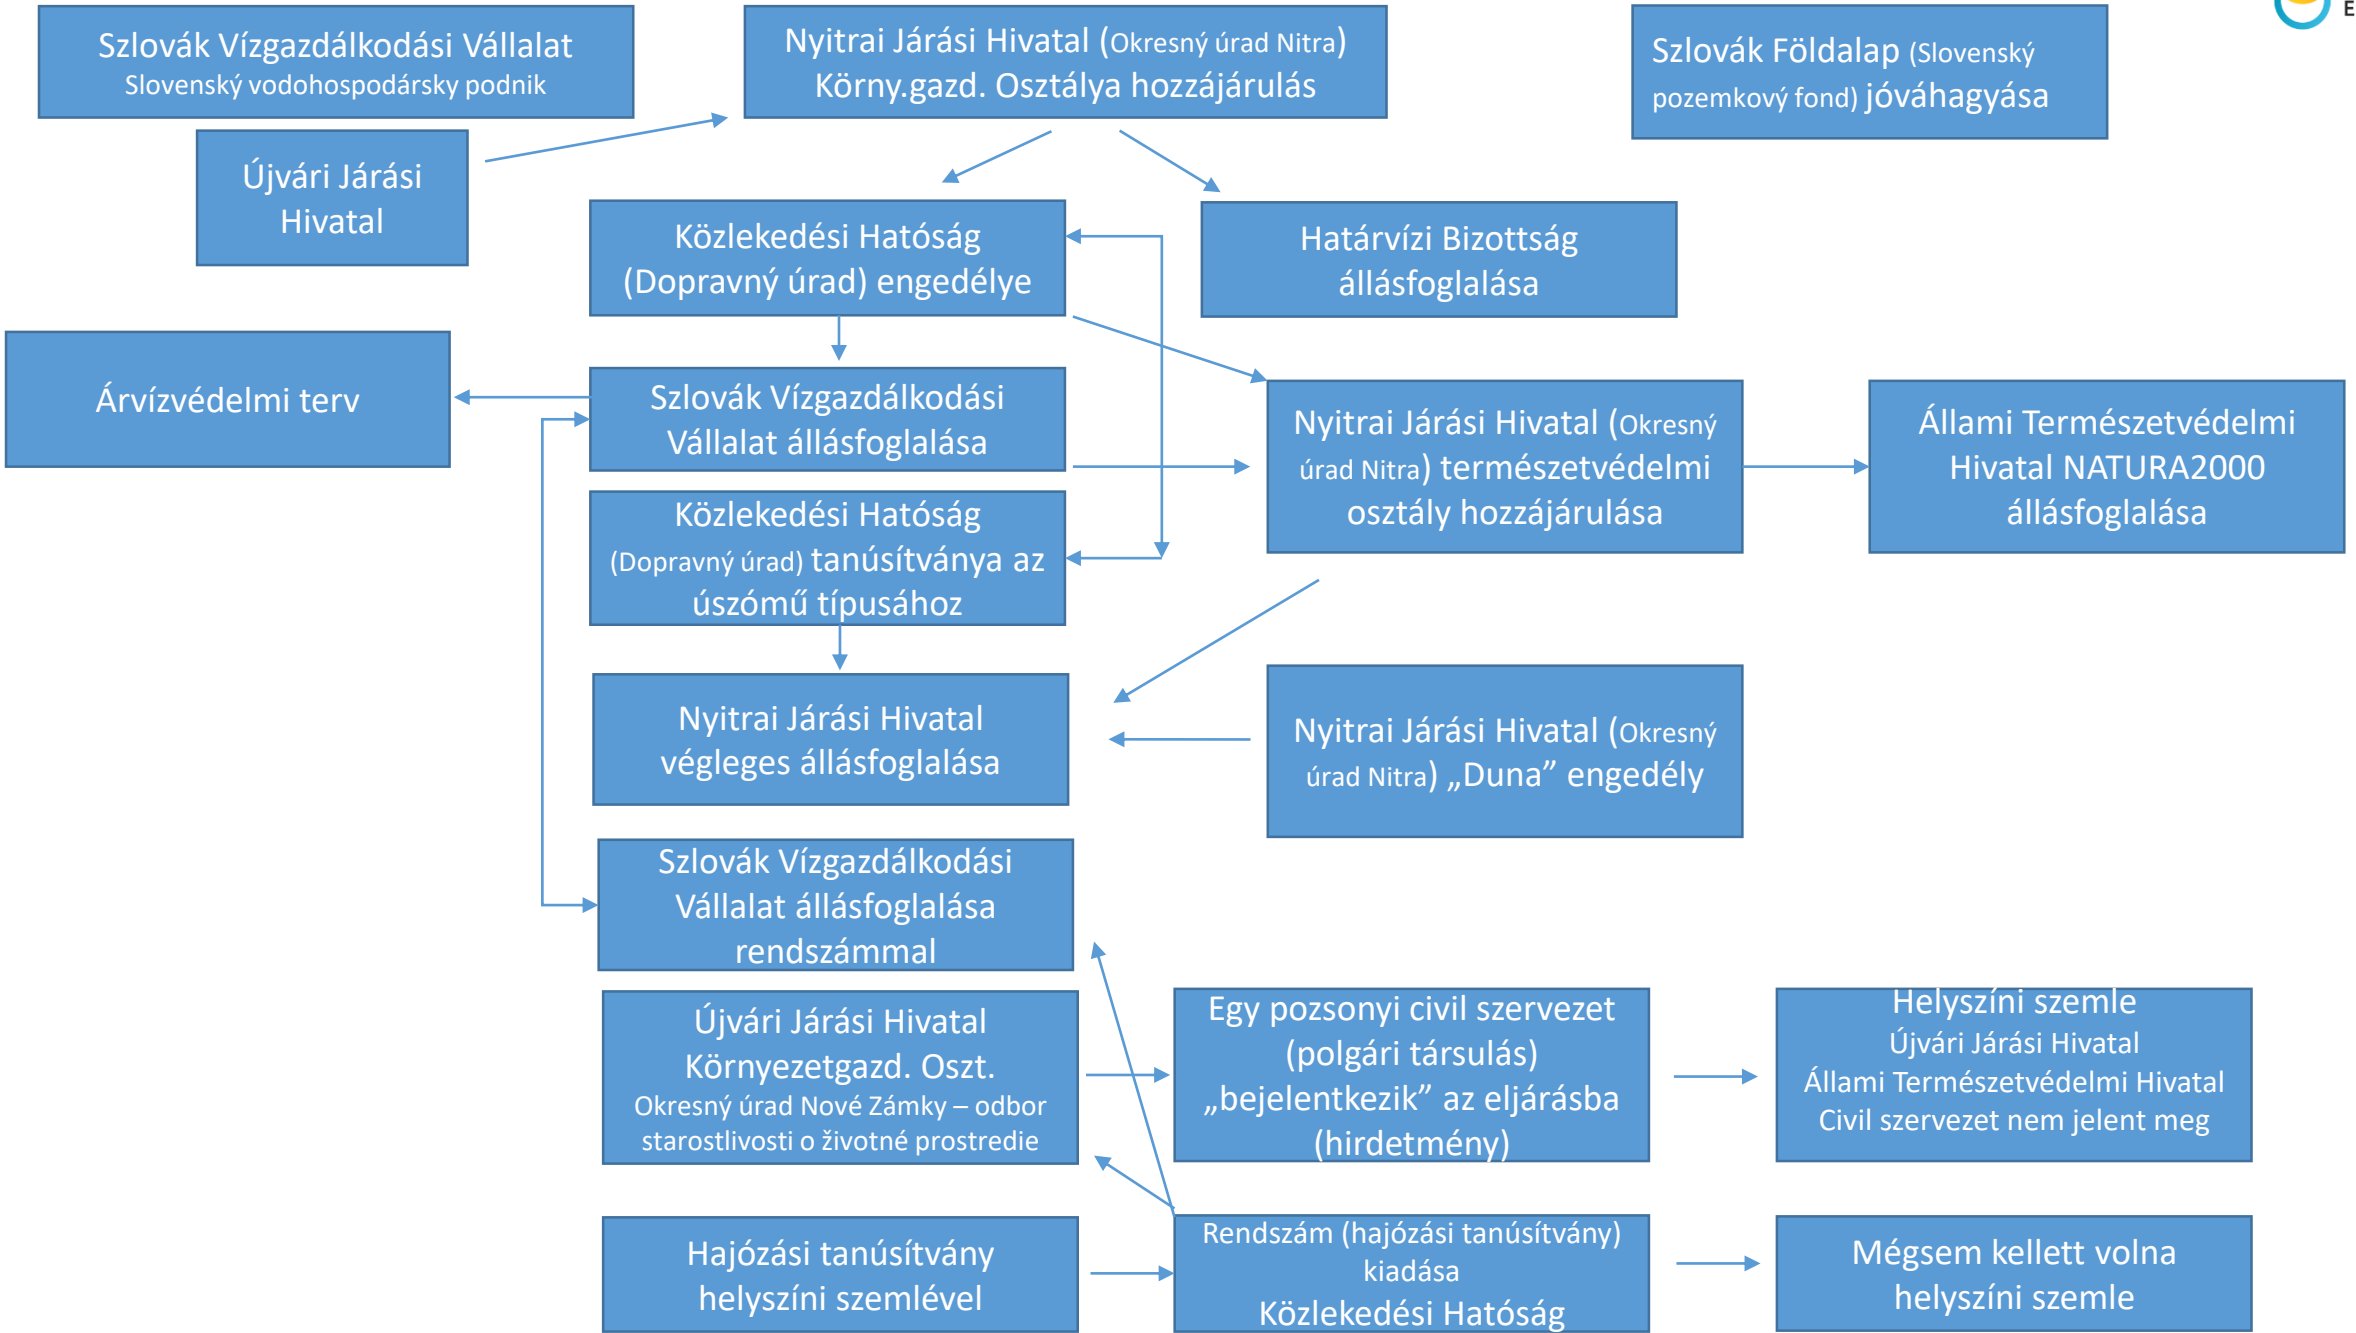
Szlovák Vízgazdálkodási Vállalat
Slovenský vodohospodársky podnik

Nyitrai Járási Hivatal (Okresný úrad Nitra)
Körny.gazd. Osztálya hozzájárulás

Szlovák Földalap (Slovenský pozemkový fond) jóváhagyása

Újvári Járási Hivatal

Közlekedési Hatóság (Dopravný úrad) engedélye

Határvízi Bizottság állásfoglalása

Árvízvédelmi terv

Szlovák Vízgazdálkodási Vállalat állásfoglalása

Nyitrai Járási Hivatal (Okresný úrad Nitra) természetvédelmi osztály hozzájárulása

Állami Természetvédelmi Hivatal NATURA2000 állásfoglalása

Közlekedési Hatóság (Dopravný úrad) tanúsítványa az úszómű típusához

Nyitrai Járási Hivatal végleges állásfoglalása

Nyitrai Járási Hivatal (Okresný úrad Nitra) „Duna” engedély

Szlovák Vízgazdálkodási Vállalat állásfoglalása rendszámmal

Újvári Járási Hivatal Környezetgazd. Oszt.
Okresný úrad Nové Zámky – odbor starostlivosti o životné prostredie

Egy pozsonyi civil szervezet (polgári társulás) „bejelentkezik” az eljárásba (hirdetmény)

Helyszíni szemle
Újvári Járási Hivatal
Állami Természetvédelmi Hivatal
Civil szervezet nem jelent meg

Hajózási tanúsítvány helyszíni szemlével

Rendszám (hajózási tanúsítvány) kiadása
Közlekedési Hatóság

Mégsem kellett volna helyszíni szemle